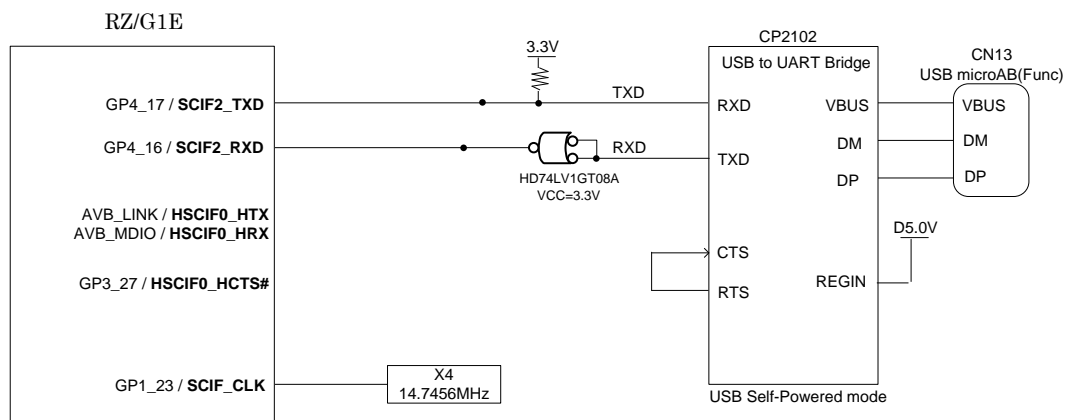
RZ/G1E

GP4_17 / **SCIF2_TXD**

GP4_16 / **SCIF2_RXD**

AVB_LINK / **HSCIF0_HTX**
AVB_MDIO / **HSCIF0_HRX**

GP3_27 / **HSCIF0_HCTS#**

GP1_23 / **SCIF_CLK**

3.3V

TXD

RXD

HD74LV1GT08A
VCC=3.3V

X4
14.7456MHz

CP2102
USB to UART Bridge

RXD

TXD

CTS

RTS

VBUS

DM

DP

REGIN

USB Self-Powered mode

CN13
USB microAB(Func)

VBUS

DM

DP

D5.0V